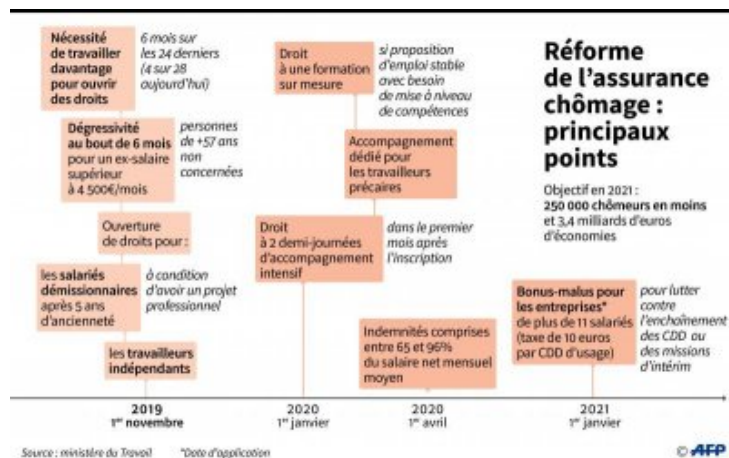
Réforme de l'assurance chômage : principaux points

Objectif en 2021 : 250 000 chômeurs en moins et 3,4 milliards d'euros d'économies

Nécessité de travailler davantage pour ouvrir des droits

6 mois sur les 24 derniers (4 sur 28 aujourd'hui)

Dégressivité au bout de 6 mois pour un ex-salaire supérieur à 4 500€/mois

personnes de +57 ans non concernées

Ouverture de droits pour :

les salariés démissionnaires après 5 ans d'ancienneté

à condition d'avoir un projet professionnel

les travailleurs indépendants

Droit à une formation sur mesure

si proposition d'emploi stable avec besoin de mise à niveau de compétences

Accompagnement dédié pour les travailleurs précaires

Droit à 2 demi-journées d'accompagnement intensif

dans le premier mois après l'inscription

Indemnités comprises entre 65 et 96% du salaire net mensuel moyen

Bonus-malus pour les entreprises* de plus de 11 salariés (taxe de 10 euros par CDD d'usage)

pour lutter contre l'enchaînement des CDD ou des missions d'intérim

2019 1er novembre

2020 1er janvier

2020 1er avril

2021 1er janvier

Source : ministère du Travail *Date d'application

© AFP